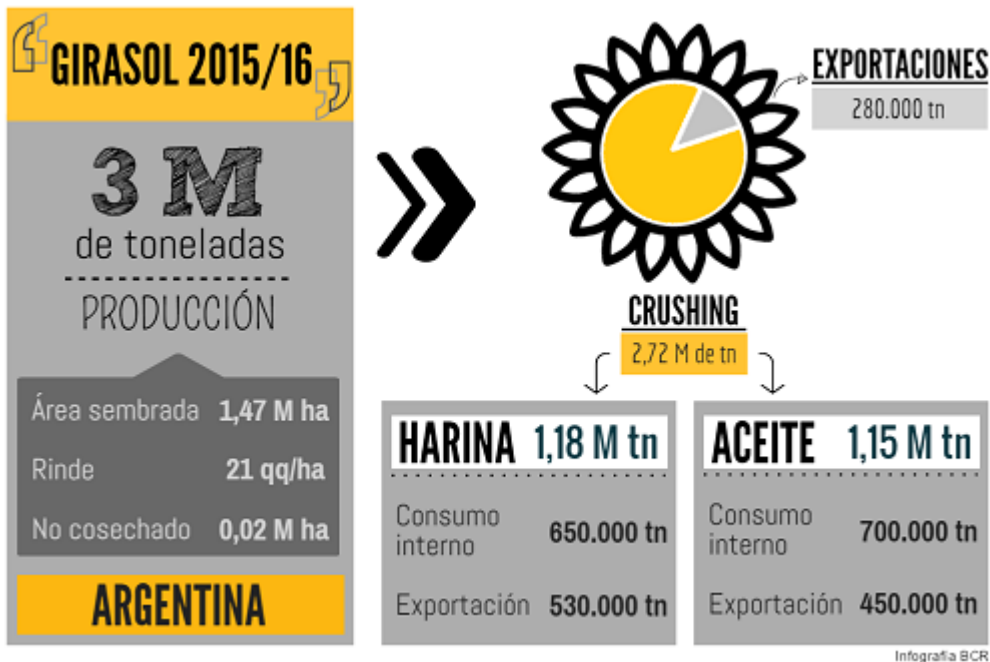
GIRASOL 2015/16

3 M
de toneladas
PRODUCCIÓN

Área sembrada 1,47 M ha
Rinde 21 qq/ha
No cosechado 0,02 M ha

ARGENTINA

EXPORTACIONES
280.000 tn

CRUSHING
2,72 M de tn

HARINA 1,18 M tn
Consumo interno 650.000 tn
Exportación 530.000 tn

ACEITE 1,15 M tn
Consumo interno 700.000 tn
Exportación 450.000 tn

Infografía BCR